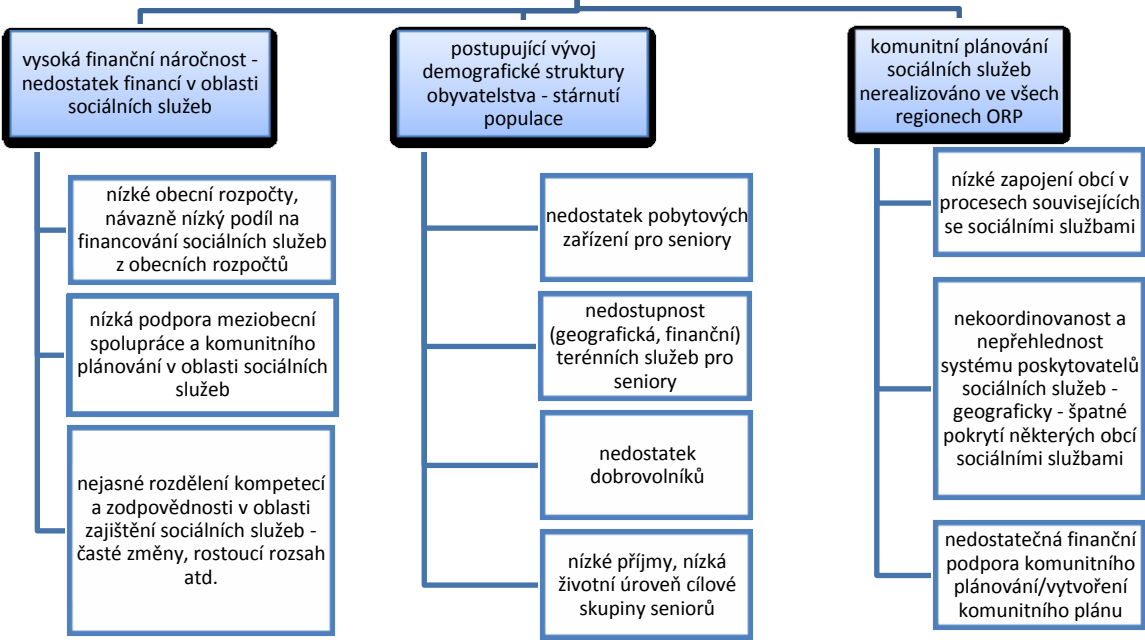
vysoká finanční náročnost - nedostatek financí v oblasti sociálních služeb

nízké obecní rozpočty, návazně nízký podíl na financování sociálních služeb z obecních rozpočtů

nízká podpora meziobecní spolupráce a komunitního plánování v oblasti sociálních služeb

nejasné rozdělení kompetecí a zodpovědnosti v oblasti zajištění sociálních služeb - časté změny, rostoucí rozsah atd.

postupující vývoj demografické struktury obyvatelstva - stárnutí populace

nedostatek pobytových zařízení pro seniory

nedostupnost (geografická, finanční) terénních služeb pro seniory

nedostatek dobrovolníků

nízké příjmy, nízká životní úroveň cílové skupiny seniorů

komunitní plánování sociálních služeb nerealizováno ve všech regionech ORP

nízké zapojení obcí v procesech souvisejících se sociálními službami

nekoordinovanost a nepřehlednost systému poskytovatelů sociálních služeb - geograficky - špatné pokrytí některých obcí sociálními službami

nedostatečná finanční podpora komunitního plánování/vytvoření komunitního plánu